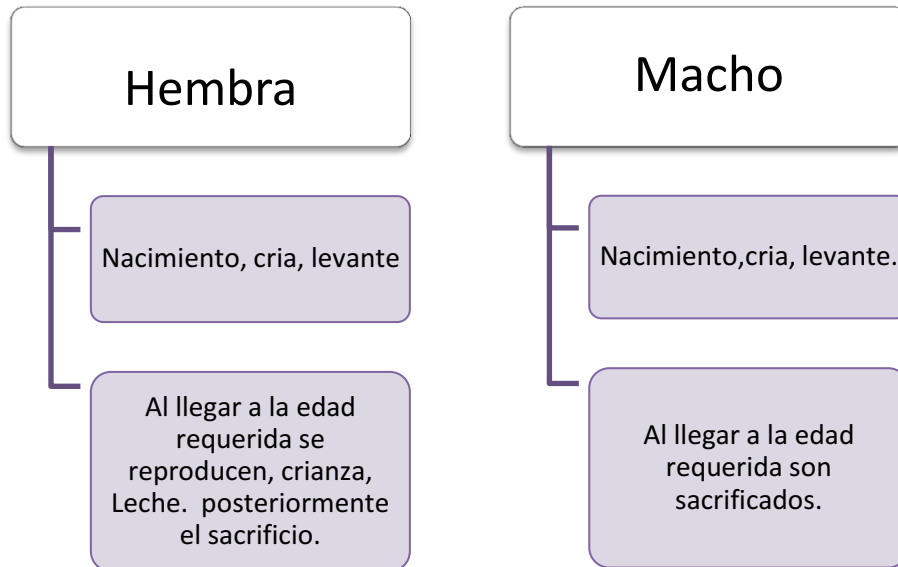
Hembra

Nacimiento, cria, levante

Al llegar a la edad requerida se reproducen, crianza, Leche. posteriormente el sacrificio.

Macho

Nacimiento,cria, levante.

Al llegar a la edad requerida son sacrificados.